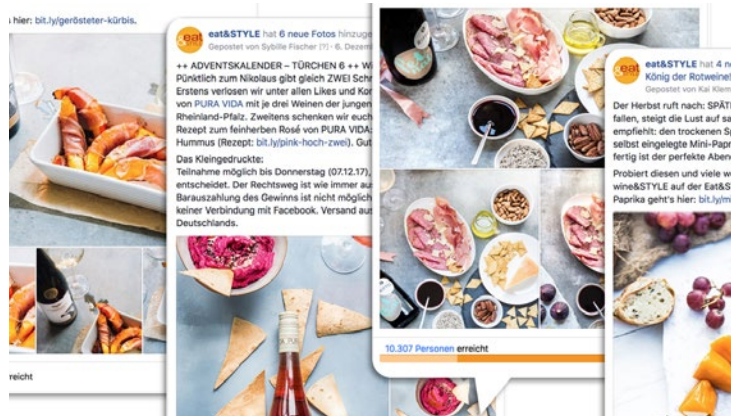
s hier: bit.ly/gerösteter-kürbis.

eat

eat&STYLE hat 6 neue Fotos hinzuge
Gepostet von Sybille Fischer [?] · 6. Dezem

++ ADVENTSKALENDER – TÜRCHEN 6 ++ W
Pünktlich zum Nikolaus gibt gleich ZWEI Schr
Erstens verlosen wir unter allen Likes und Ko
von PURA VIDA mit je drei Weinen der jungen
Rheinland-Pfalz. Zweitens schenken wir euch
Rezept zum feinherben Rosé von PURA VIDA:
Hummus (Rezept: bit.ly/pink-hoch-zwei). Gut

Das Kleingedruckte:
Teilnahme möglich bis Donnerstag (07.12.17),
entscheidet. Der Rechtsweg ist wie immer au
Barauszahlung des Gewinns ist nicht möglich
keiner Verbindung mit Facebook. Versand au
Deutschlands.

erreicht

10.307 Personen erreicht

eat

eat&STYLE hat 4 ne
König der Rotweine!
Gepostet von Kai Klem

Der Herbst ruft nach: SPÄT
fallen, steigt die Lust auf s
empfiehlt: den trockenen S
selbst eingelegte Mini-Papr
fertig ist der perfekte Aben

Probiert diesen und viele w
wine&STYLE auf der Eat&S
Paprika geht's hier: bit.ly/m